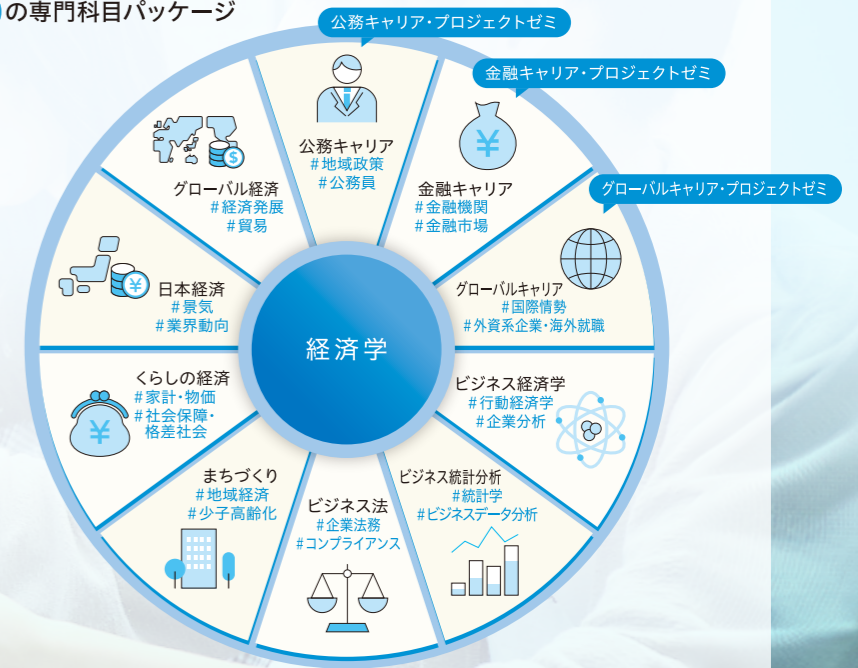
の専門科目パッケージ

公務キャリア・プロジェクトゼミ

金融キャリア・プロジェクトゼミ

グローバルキャリア・プロジェクトゼミ

経済学

公務キャリア
＃地域政策
＃公務員

金融キャリア
＃金融機関
＃金融市場

グローバルキャリア
＃国際情勢
＃外資系企業・海外就職

ビジネス経済学
＃行動経済学
＃企業分析

ビジネス統計分析
＃統計学
＃ビジネスデータ分析

ビジネス法
＃企業法務
＃コンプライアンス

まちづくり
＃地域経済
＃少子高齢化

くらしの経済
＃家計・物価
＃社会保障・格差社会

日本経済
＃景気
＃業界動向

グローバル経済
＃経済発展
＃貿易